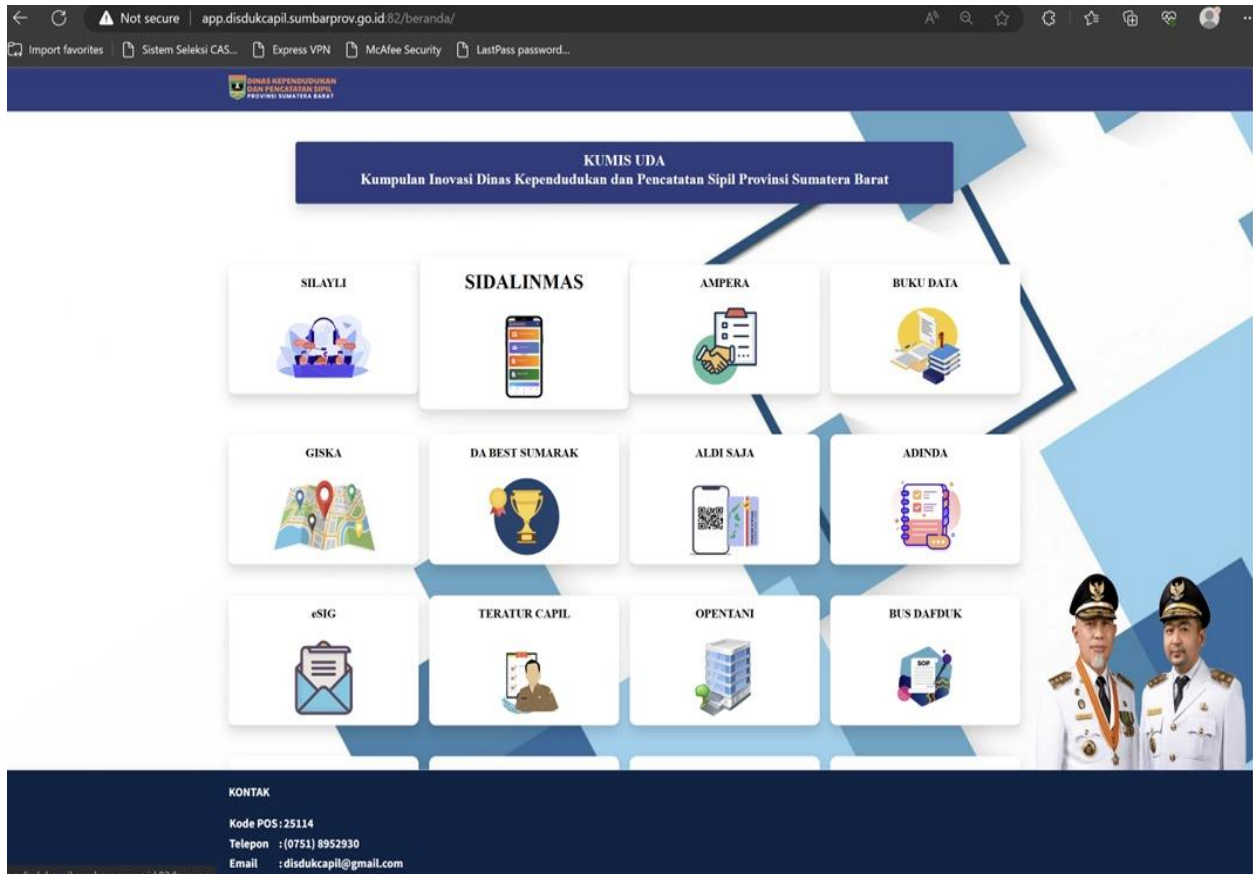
Not secure | app.disdukcapil.sumbarprov.go.id:82/beranda/

Import favorites | Sistem Seleksi CAS... | Express VPN | McAfee Security | LastPass password...

DINAS KEPENDUDUKAN DAN PENCATATAN SIPIL PROVINSI SUMATERA BARAT

KUMIS UDA
Kumpulan Inovasi Dinas Kependudukan dan Pencatatan Sipil Provinsi Sumatera Barat

SILAYLI

SIDALINMAS

AMPERA

BUKU DATA

GISKA

DA BEST SUMARAK

ALDI SAJA

ADINDA

eSIG

TERATUR CAPIL

OPENTANI

BUS DAFDUK

SOP

KONTAK

Kode POS : 25114
Telepon : (0751) 8952930
Email : disdukcapil@gmail.com